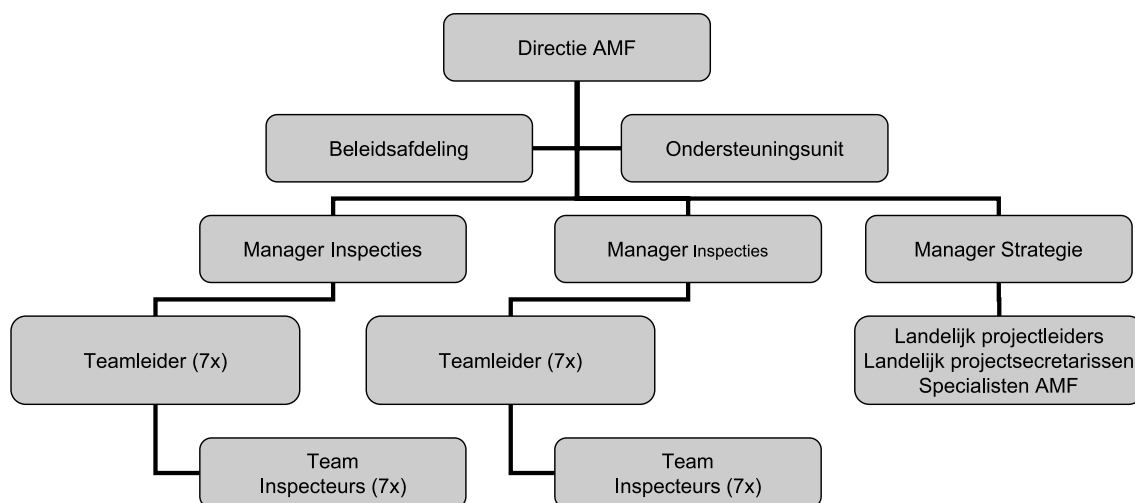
Directie AMF

Beleidsafdeling

Ondersteuningsunit

Manager Inspecties

Manager Inspecties

Manager Strategie

Teamleider (7x)

Teamleider (7x)

Landelijk projectleiders
Landelijk projectsecretarissen
Specialisten AMF

Team
Inspecteurs (7x)

Team
Inspecteurs (7x)